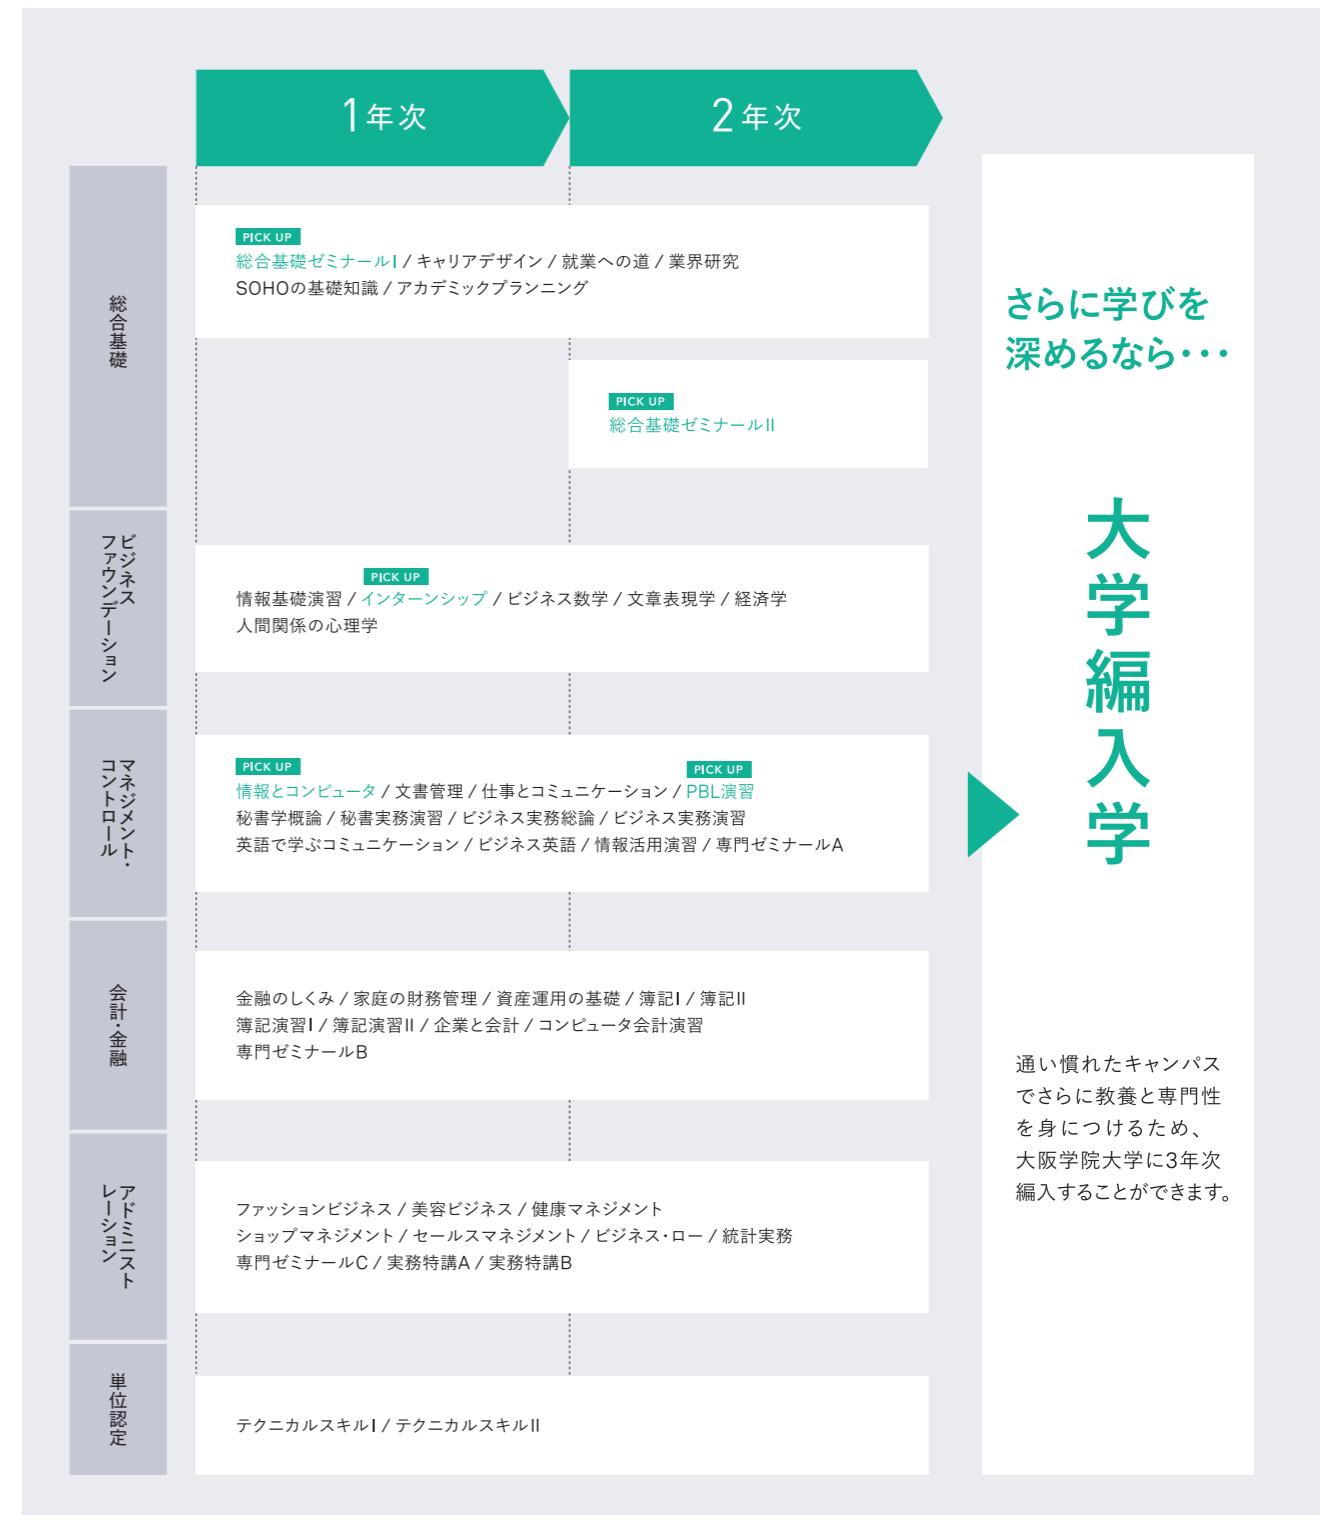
1年次

2年次

総合基礎

PICK UP
総合基礎ゼミナールI / キャリアデザイン / 就業への道 / 業界研究
SOHOの基礎知識 / アカデミックプランニング

PICK UP
総合基礎ゼミナールII

ビジネスファウンデーション

PICK UP
情報基礎演習 / インターンシップ / ビジネス数学 / 文章表現学 / 経済学
人間関係の心理学

マネジメント・コントロール

PICK UP
情報とコンピュータ / 文書管理 / 仕事とコミュニケーション / PBL演習
PICK UP
秘書学概論 / 秘書実務演習 / ビジネス実務総論 / ビジネス実務演習
英語で学ぶコミュニケーション / ビジネス英語 / 情報活用演習 / 専門ゼミナールA

会計・金融

金融のしくみ / 家庭の財務管理 / 資産運用の基礎 / 簿記I / 簿記II
簿記演習I / 簿記演習II / 企業と会計 / コンピュータ会計演習
専門ゼミナールB

アドミニストレーション

ファッションビジネス / 美容ビジネス / 健康マネジメント
ショップマネジメント / セールスマネジメント / ビジネス・ロー / 統計実務
専門ゼミナールC / 実務特講A / 実務特講B

単位認定

テクニカルスキルI / テクニカルスキルII

さらに学びを深めるなら・・・

大学編入学

通い慣れたキャンパスでさらに教養と専門性を身につけるため、大阪学院大学に3年次編入することができます。